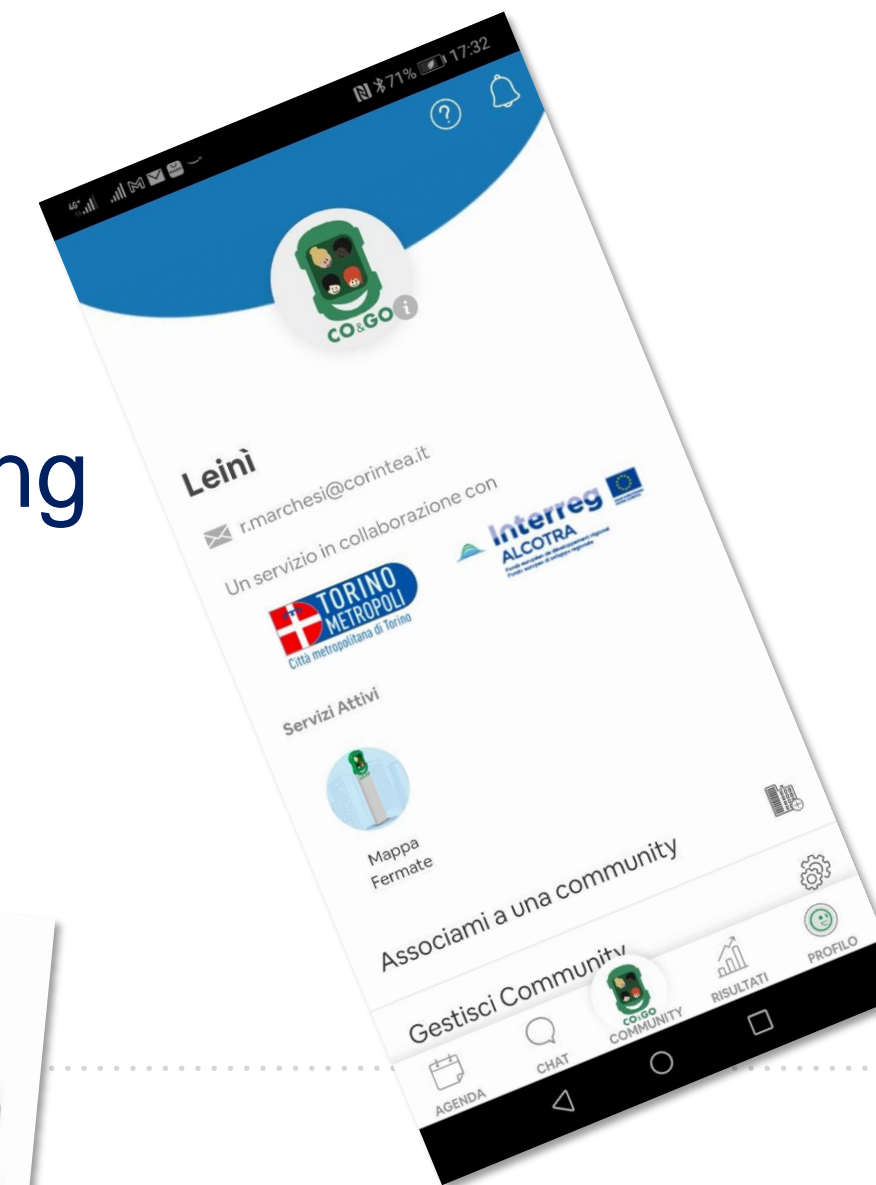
ng

71% 17:32

CO&GO

Leinì

r.marchesi@corintea.it

Un servizio in collaborazione con

TORINO METROPOLI

Città metropolitana di Torino

Interreg

ALCOTRA

Servizi Attivi

Mappa Fermate

Associami a una community

Gestisci Community

AGENDA

CHAT

CO&GO COMMUNITY

RISULTATI

PROFILO